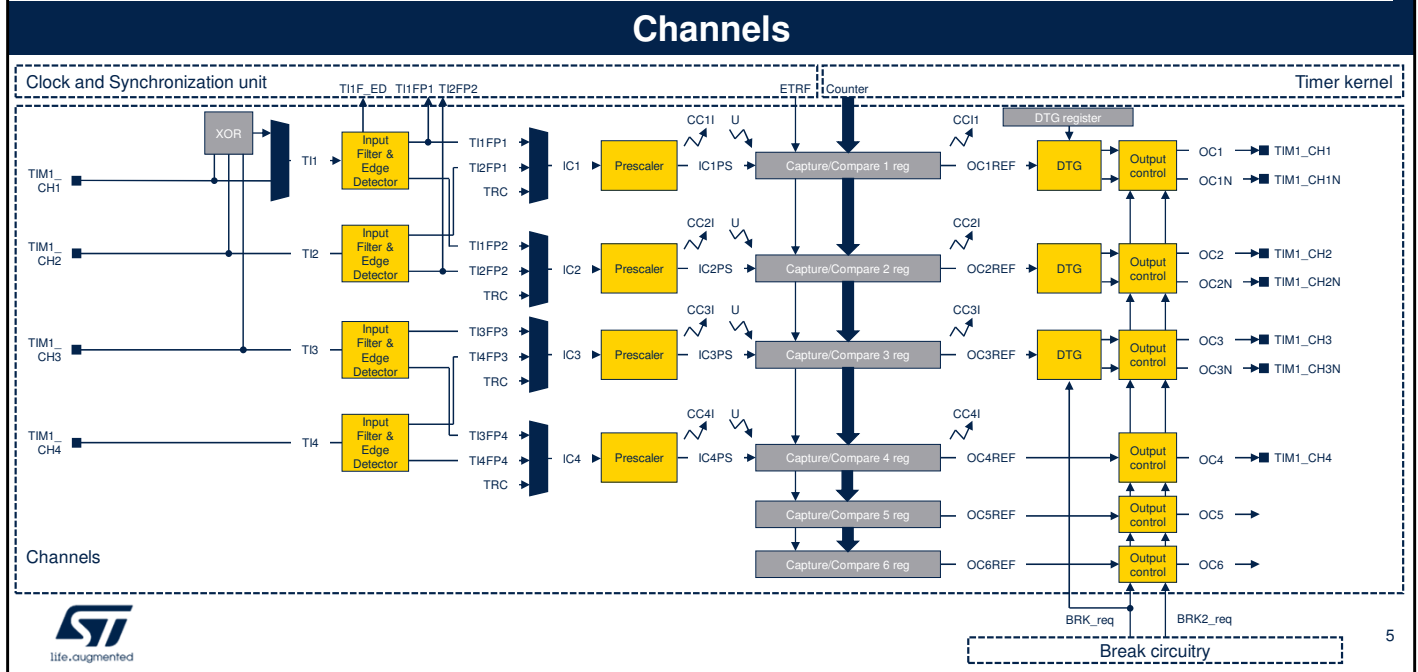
Channels

Clock and Synchronization unit

Timer kernel

TI1F_ED TI1FP1 TI2FP2

ETRF

Counter

XOR

TIM1_CH1

TI1

Input Filter & Edge Detector

TI1FP1
TI2FP1
TRC

IC1

Prescaler

IC1PS

CC1I

U

Capture/Compare 1 reg

CC1I

DTG register

OC1REF

DTG

Output control

OC1 TIM1_CH1
OC1N TIM1_CH1N

TIM1_CH2

TI2

Input Filter & Edge Detector

TI1FP2
TI2FP2
TRC

IC2

Prescaler

IC2PS

CC2I

U

Capture/Compare 2 reg

CC2I

OC2REF

DTG

Output control

OC2 TIM1_CH2
OC2N TIM1_CH2N

TIM1_CH3

TI3

Input Filter & Edge Detector

TI3FP3
TI4FP3
TRC

IC3

Prescaler

IC3PS

CC3I

U

Capture/Compare 3 reg

CC3I

OC3REF

DTG

Output control

OC3 TIM1_CH3
OC3N TIM1_CH3N

TIM1_CH4

TI4

Input Filter & Edge Detector

TI3FP4
TI4FP4
TRC

IC4

Prescaler

IC4PS

CC4I

U

Capture/Compare 4 reg

CC4I

OC4REF

Output control

OC4 TIM1_CH4

Capture/Compare 5 reg

OC5REF

Output control

OC5

Channels

Capture/Compare 6 reg

OC6REF

Output control

OC6

BRK_req

BRK2_req

Break circuitry

life.augmented

5